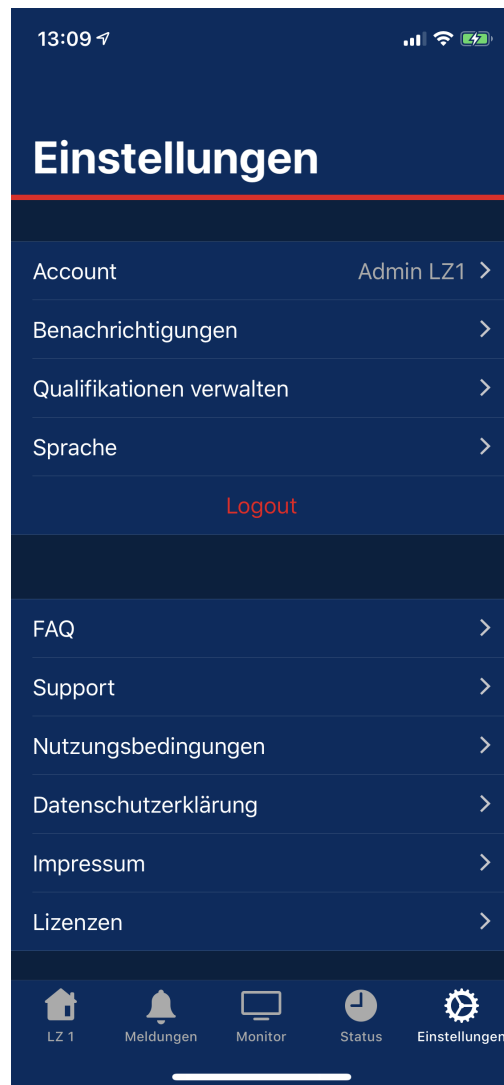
13:09

Einstellungen

Account Admin LZ1 >
Benachrichtigungen >
Qualifikationen verwalten >
Sprache >
Logout

FAQ >
Support >
Nutzungsbedingungen >
Datenschutzerklärung >
Impressum >
Lizenzen >

LZ 1
Meldungen
Monitor
Status
Einstellungen